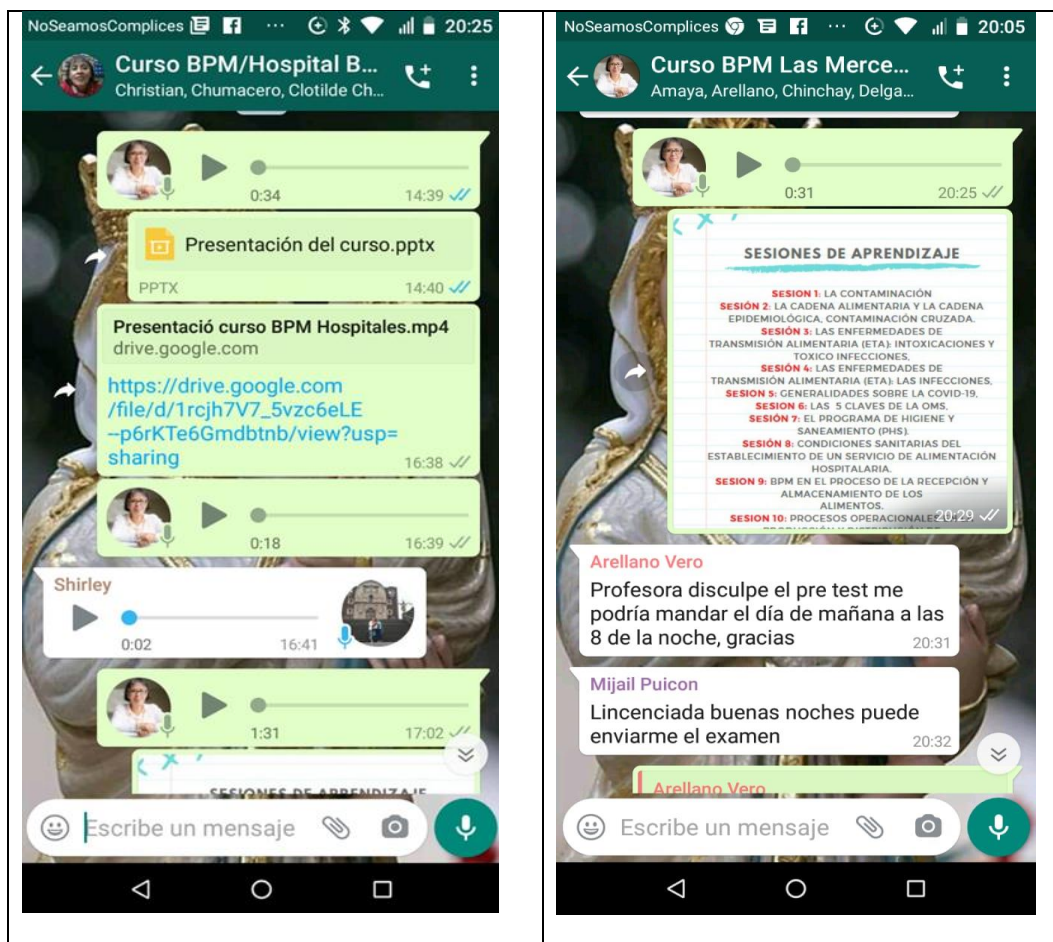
NoSeamosComplices 20:25

Curso BPM/Hospital B...
Christian, Chumacero, Clotilde Ch...

0:34 14:39

Presentación del curso.pptx
PPTX 14:40

Presentació curso BPM Hospitales.mp4
drive.google.com

https://drive.google.com/file/d/1rcjh7V7_5vzc6eLE--p6rKTe6Gmdbtnb/view?usp=sharing 16:38

0:18 16:39

Shirley
0:02 16:41

1:31 17:02

SESIONES DE APRENDIZAJE

Escribe un mensaje

NoSeamosComplices 20:05

Curso BPM Las Merce...
Amaya, Arellano, Chinchay, Delga...

0:31 20:25

SESIONES DE APRENDIZAJE

SESION 1: LA CONTAMINACIÓN
SESIÓN 2: LA CADENA ALIMENTARIA Y LA CADENA EPIDEMIOLÓGICA, CONTAMINACIÓN CRUZADA.
SESIÓN 3: LAS ENFERMEDADES DE TRANSMISIÓN ALIMENTARIA (ETA): INTOXICACIONES Y TOXICO INFECCIONES.
SESIÓN 4: LAS ENFERMEDADES DE TRANSMISIÓN ALIMENTARIA (ETA): LAS INFECCIONES.
SESION 5: GENERALIDADES SOBRE LA COVID-19.
SESIÓN 6: LAS 5 CLAVES DE LA OMS.
SESIÓN 7: EL PROGRAMA DE HIGIENE Y SANEAMIENTO (PHS).
SESIÓN 8: CONDICIONES SANITARIAS DEL ESTABLECIMIENTO DE UN SERVICIO DE ALIMENTACIÓN HOSPITALARIA.
SESIÓN 9: BPM EN EL PROCESO DE LA RECEPCIÓN Y ALMACENAMIENTO DE LOS ALIMENTOS.
SESION 10: PROCESOS OPERACIONALES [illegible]
20:29

Arellano Vero
Profesora disculpe el pre test me podría mandar el día de mañana a las 8 de la noche, gracias 20:31

Mijail Puicon
Lincenciada buenas noches puede enviarme el examen 20:32

Arellano Vero

Escribe un mensaje